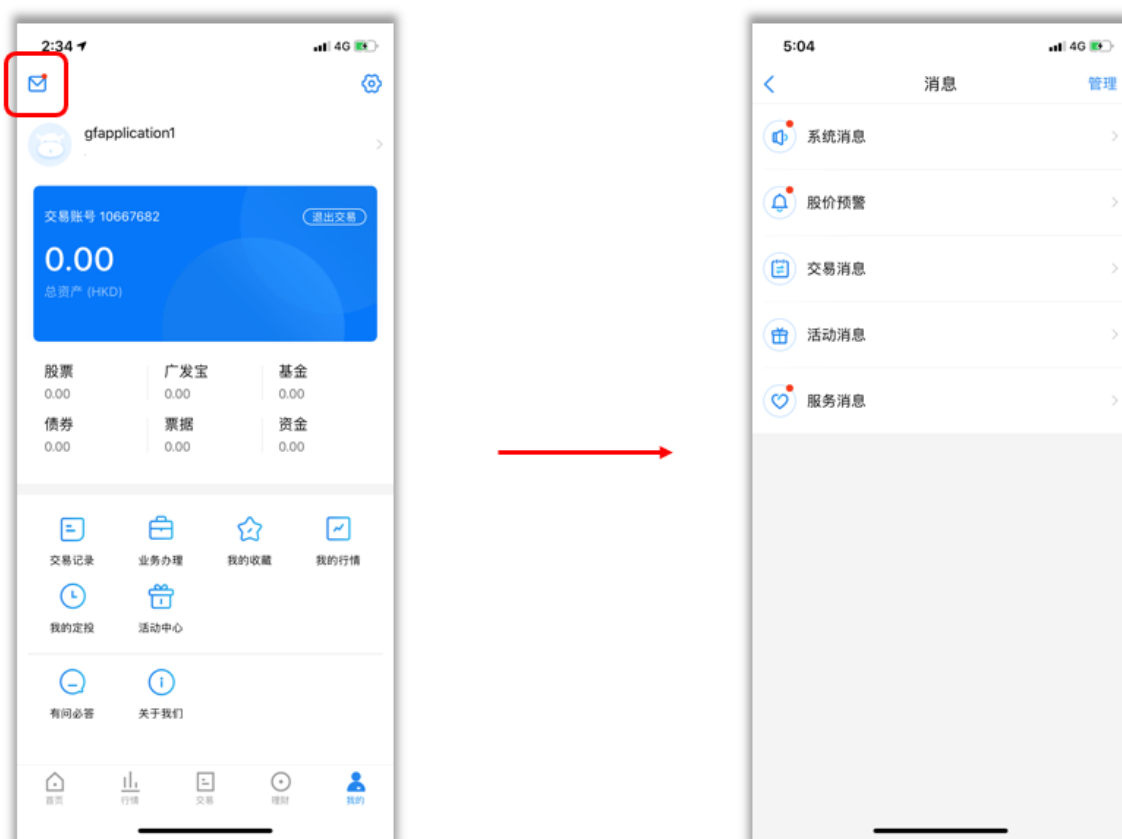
2:34
4G

gfapplication1

交易账号 10667682
退出交易
0.00
总资产 (HKD)

| 股票 | 广发宝 | 基金 |
|---|---|---|
| 0.00 | 0.00 | 0.00 |
| 债券 | 票据 | 资金 |
| 0.00 | 0.00 | 0.00 |

交易记录
业务办理
我的收藏
我的行情
我的定投
活动中心
有问必答
关于我们

首页
行情
交易
理财
我的

5:04
4G
消息
管理
系统消息
股价预警
交易消息
活动消息
服务消息